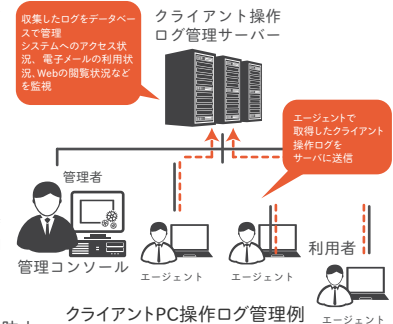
収集したログをデータベースで管理
システムへのアクセス状況、電子メールの利用状況、Webの閲覧状況などを監視

クライアント操作
ログ管理サーバー

エージェントで
取得したクライアント
操作ログを
サーバに送信

管理者

管理コンソール

エージェント

エージェント

利用者

エージェント

クライアントPC操作ログ管理例